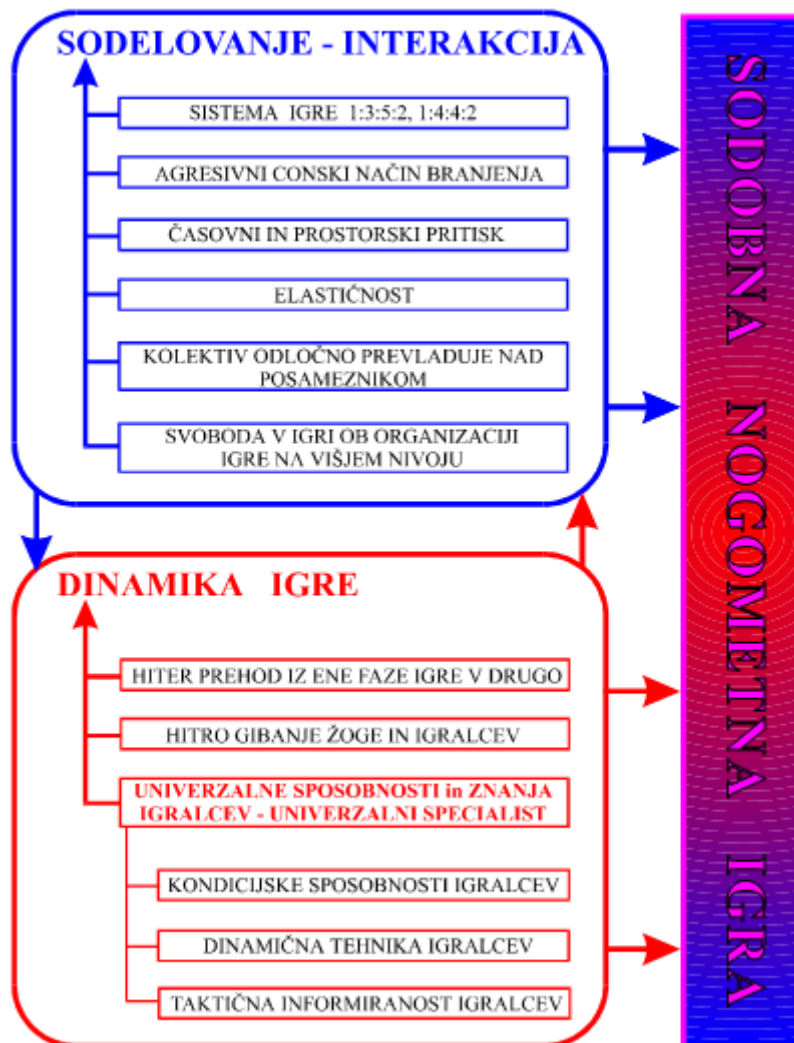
SODELOVANJE - INTERAKCIJA

SISTEMA IGRE 1:3:5:2, 1:4:4:2

AGRESIVNI CONSKI NAČIN BRANJENJA

ČASOVNI IN PROSTORSKI PRITISK

ELASTIČNOST

KOLEKTIV ODLOČNO PREVLADUJE NAD POSAMEZNIKOM

SVOBODA V IGRI OB ORGANIZACIJI IGRE NA VIŠJEM NIVOJU

DINAMIKA IGRE

HITER PREHOD IZ ENE FAZE IGRE V DRUGO

HITRO GIBANJE ŽOGE IN IGRALCEV

UNIVERZALNE SPOSOBNOSTI in ZNANJA IGRALCEV - UNIVERZALNI SPECIALIST

KONDICIJSKE SPOSOBNOSTI IGRALCEV

DINAMIČNA TEHNIKA IGRALCEV

TAKTIČNA INFORMIRANOST IGRALCEV

SODOBNA NOGOMETNA IGRA